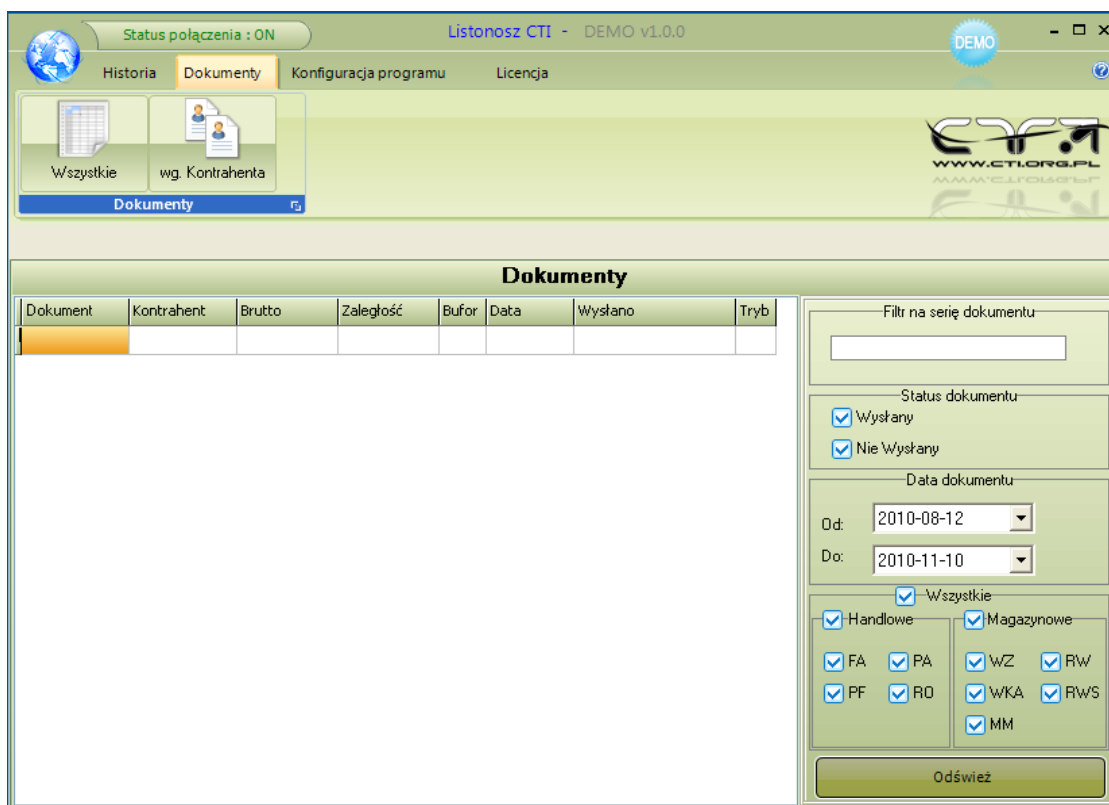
Status połączenia : ON

Listonosz CTI - DEMO v1.0.0

DEMO

Historia Dokumenty Konfiguracja programu Licencja

Wszystkie wg. Kontrahenta

Dokumenty

WWW.CTI.ORG.PL

Dokumenty

| Dokument | Kontrahent | Brutto | Zaległość | Bufor | Data | Wysłano | Tryb |
|---|---|---|---|---|---|---|---|
| | | | | | | | |

Filtr na serię dokumentu

Status dokumentu

Wysłany

Nie Wysłany

Data dokumentu

Od: 2010-08-12

Do: 2010-11-10

Wszystkie

Handlowe

Magazynowe

FA PA

PF RO

WZ RW

WKA RWS

MM

Odśwież